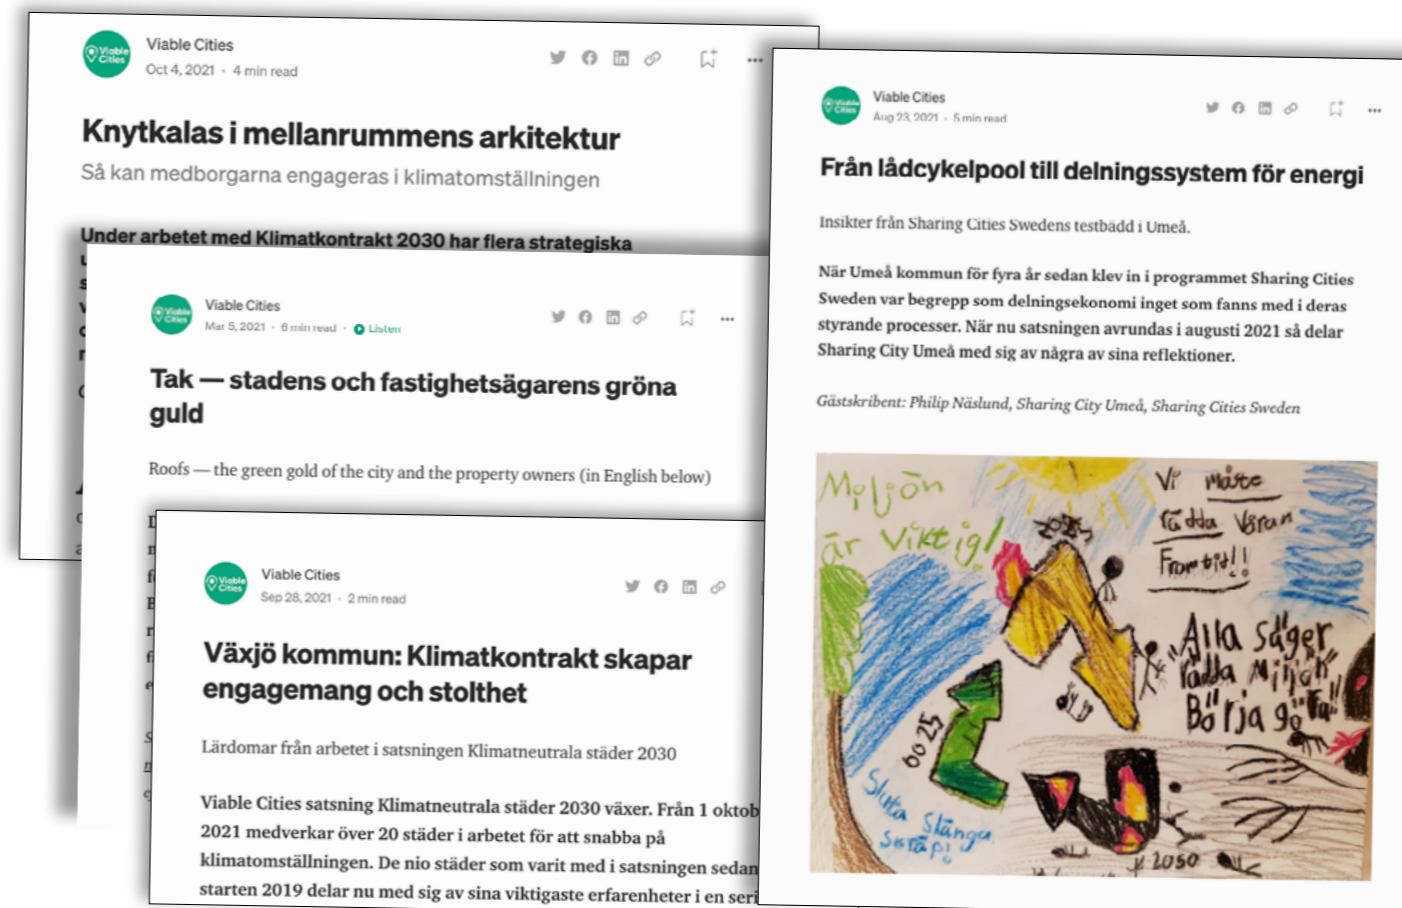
Viable Cities
Oct 4, 2021 · 4 min read

Knytkalas i mellanrummens arkitektur

Så kan medborgarna engageras i klimatomställningen

Under arbetet med Klimatkontrakt 2030 har flera strategiska

Viable Cities
Mar 5, 2021 · 6 min read · Listen

Tak — stadens och fastighetsägarens gröna guld

Roofs — the green gold of the city and the property owners (in English below)

Viable Cities
Sep 28, 2021 · 2 min read

Växjö kommun: Klimatkontrakt skapar engagemang och stolthet

Lärdomar från arbetet i satsningen Klimatneutrala städer 2030

Viable Cities satsning Klimatneutrala städer 2030 växer. Från 1 oktob 2021 medverkar över 20 städer i arbetet för att snabba på klimatomställningen. De nio städer som varit med i satsningen sedan starten 2019 delar nu med sig av sina viktigaste erfarenheter i en seri

Viable Cities
Aug 23, 2021 · 5 min read

Från lådcykelpool till delningssystem för energi

Insikter från Sharing Cities Swedens testbädd i Umeå.

När Umeå kommun för fyra år sedan klev in i programmet Sharing Cities Sweden var begrepp som delningsekonomi inget som fanns med i deras styrande processer. När nu satsningen avrundas i augusti 2021 så delar Sharing City Umeå med sig av några av sina reflektioner.

Gästskribent: Philip Näslund, Sharing City Umeå, Sharing Cities Sweden

Miljön är viktig!
Vi måste rädda våran framtid!!
2025
Alla säger rädda miljön Börja nu!
2025
Sluta slänga skräp!
2050